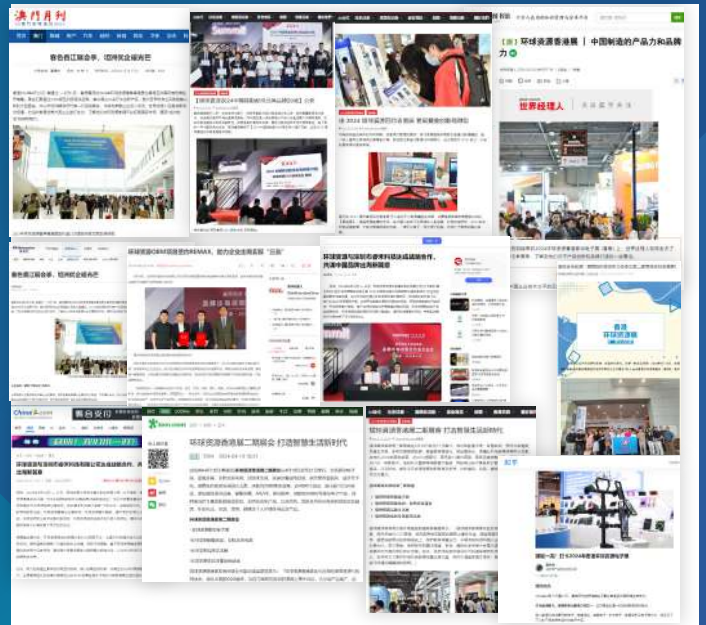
澳門月刊

春色香江展會季，環球就企碰有芒

【環球資源香港展】 中國制造的产品力和品牌力

世界經理人

春色香江展會季，環球就企碰有芒

環球资源OBM家居宜内REMAX，助力企业出海实现"品效"

环球资源与深圳市睿琪科技达成战略合作，共谋中国品牌出海新篇章

环球资源香港展二期展会 打造智慧生活新时代

环球资源香港展二期展会 打造智慧生活新时代

香港 环球资源

China.com

环球资源与深圳市睿琪科技有限公司达成战略合作

Sohu.com

关注

国际一流！打卡2024年香港环球资源电子展